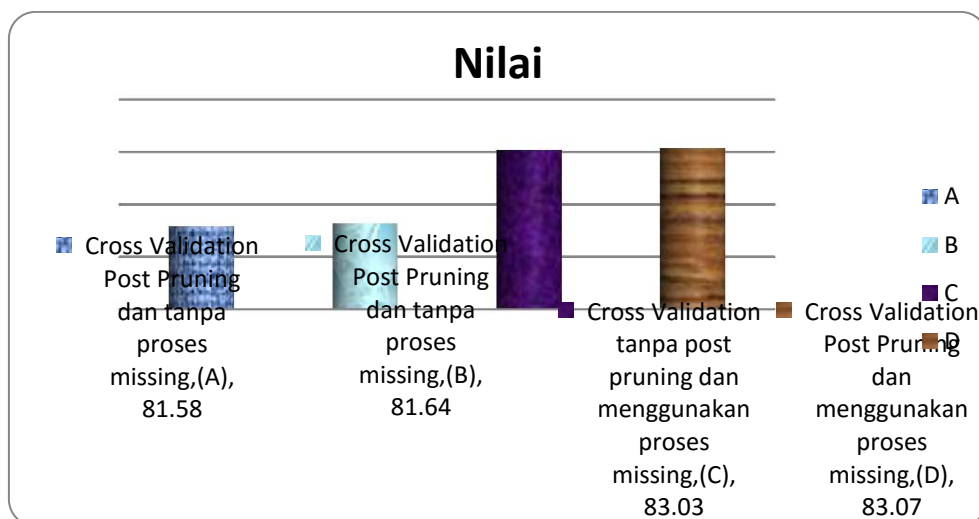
Nilai

Cross Validation Post Pruning dan tanpa proses missing,(A), 81.58

Cross Validation Post Pruning dan tanpa proses missing,(B), 81.64

Cross Validation tanpa post pruning dan menggunakan proses missing,(C), 83.03

Cross Validation Post Pruning dan menggunakan proses missing,(D), 83.07

A
B
C
D